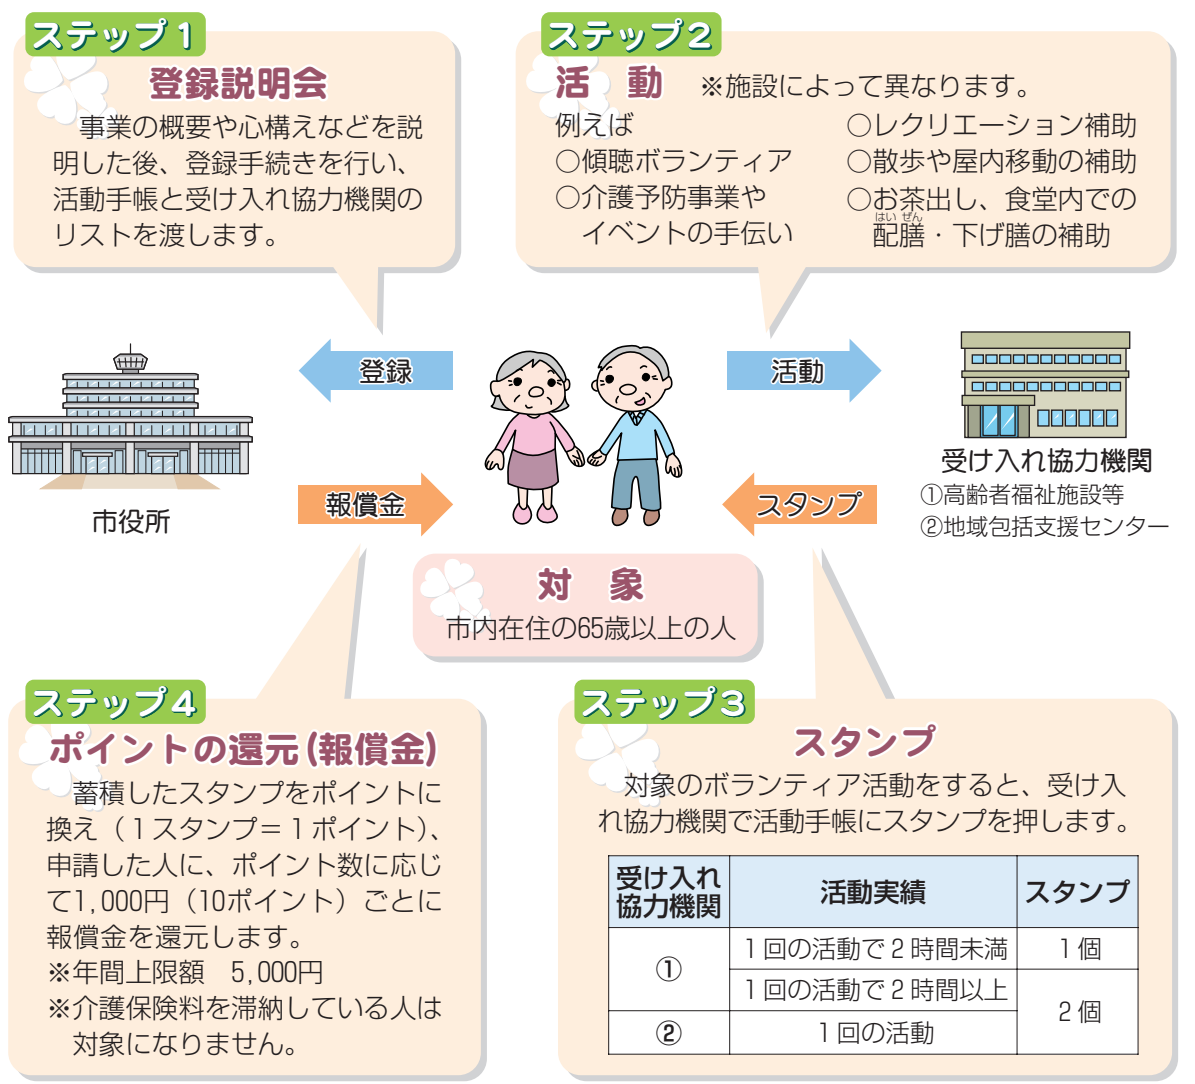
ステップ1
登録説明会
事業の概要や心構えなどを説明した後、登録手続きを行い、活動手帳と受け入れ協力機関のリストを渡します。

ステップ2
活　動　※施設によって異なります。
例えば
○傾聴ボランティア
○介護予防事業やイベントの手伝い
○レクリエーション補助
○散歩や屋内移動の補助
○お茶出し、食堂内での配膳（はいぜん）・下げ膳の補助

登録
活動
市役所
報償金
スタンプ
受け入れ協力機関
①高齢者福祉施設等
②地域包括支援センター

対　象
市内在住の65歳以上の人

ステップ4
ポイントの還元(報償金)
蓄積したスタンプをポイントに換え（1スタンプ＝1ポイント）、申請した人に、ポイント数に応じて1,000円（10ポイント）ごとに報償金を還元します。
※年間上限額　5,000円
※介護保険料を滞納している人は対象になりません。

ステップ3
スタンプ
対象のボランティア活動をすると、受け入れ協力機関で活動手帳にスタンプを押します。

| 受け入れ協力機関 | 活動実績 | スタンプ |
|---|---|---|
| ① | 1回の活動で2時間未満 | 1個 |
| ① | 1回の活動で2時間以上 | 2個 |
| ② | 1回の活動 | 2個 |